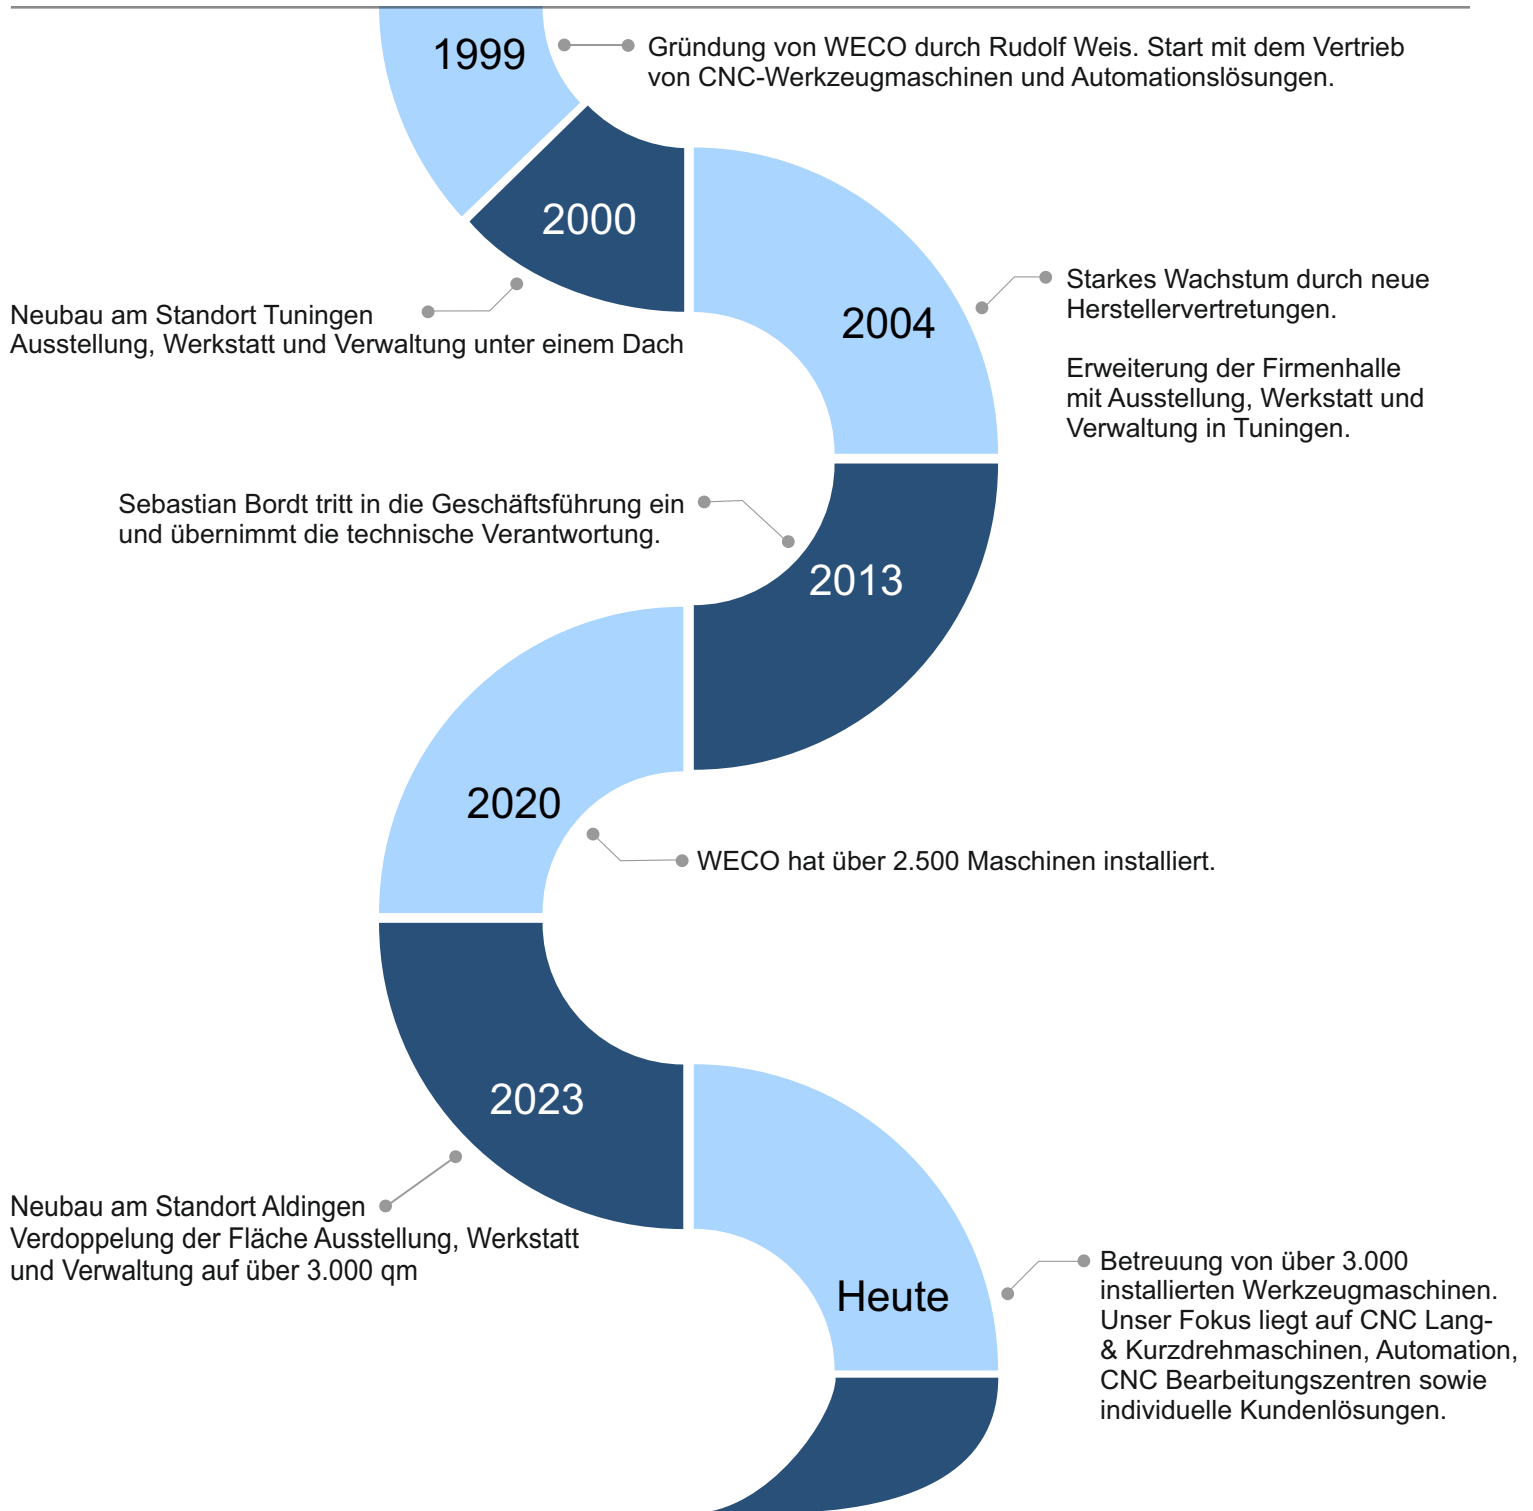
1999

Gründung von WECO durch Rudolf Weis. Start mit dem Vertrieb von CNC-Werkzeugmaschinen und Automationslösungen.

2000

Neubau am Standort Tuningen
Ausstellung, Werkstatt und Verwaltung unter einem Dach

2004

Starkes Wachstum durch neue Herstellervertretungen.

Erweiterung der Firmenhalle mit Ausstellung, Werkstatt und Verwaltung in Tuningen.

Sebastian Bordt tritt in die Geschäftsführung ein und übernimmt die technische Verantwortung.

2013

2020

WECO hat über 2.500 Maschinen installiert.

2023

Neubau am Standort Aldingen
Verdoppelung der Fläche Ausstellung, Werkstatt und Verwaltung auf über 3.000 qm

Heute

Betreuung von über 3.000 installierten Werkzeugmaschinen. Unser Fokus liegt auf CNC Lang- & Kurzdrehmaschinen, Automation, CNC Bearbeitungszentren sowie individuelle Kundenlösungen.